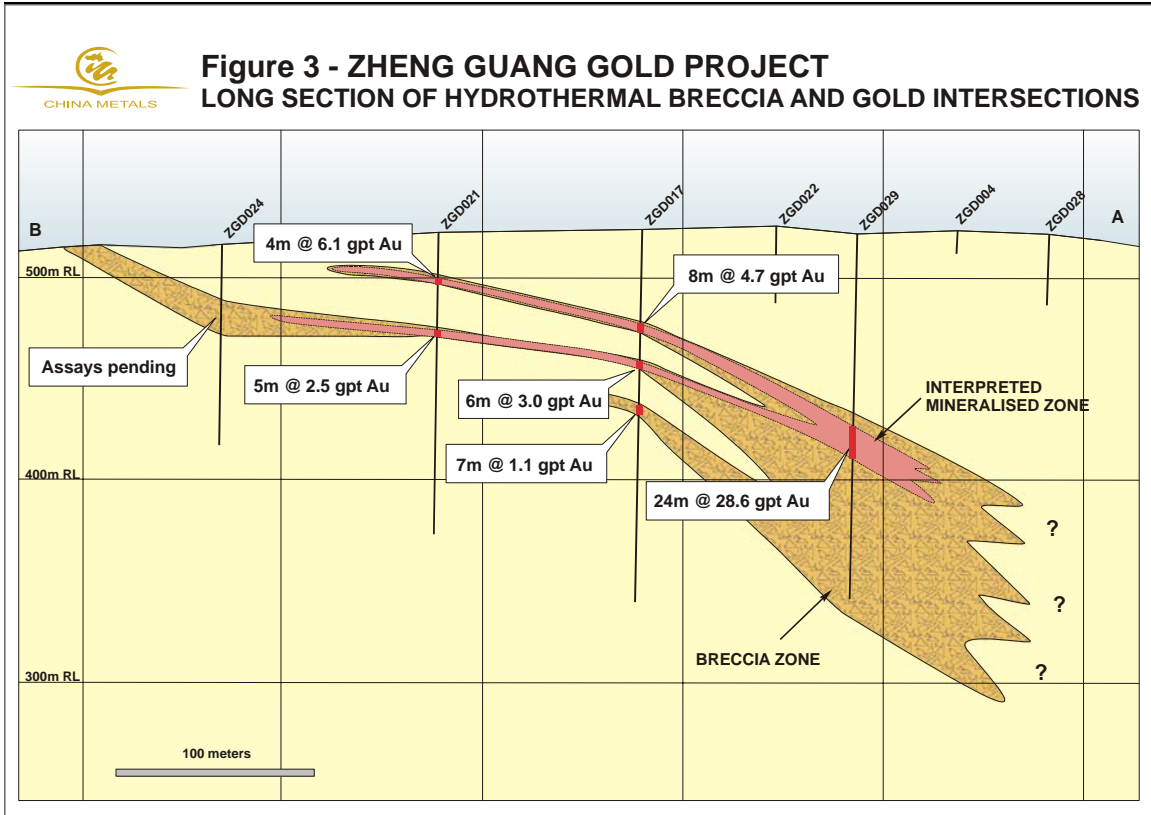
CHINA METALS

Figure 3 - ZHENG GUANG GOLD PROJECT
LONG SECTION OF HYDROTHERMAL BRECCIA AND GOLD INTERSECTIONS

B
A
ZGD024
ZGD021
ZGD017
ZGD022
ZGD029
ZGD004
ZGD028

500m RL
400m RL
300m RL

4m @ 6.1 gpt Au
8m @ 4.7 gpt Au
Assays pending
5m @ 2.5 gpt Au
6m @ 3.0 gpt Au
7m @ 1.1 gpt Au
INTERPRETED MINERALISED ZONE
24m @ 28.6 gpt Au
?
?
?
BRECCIA ZONE
100 meters